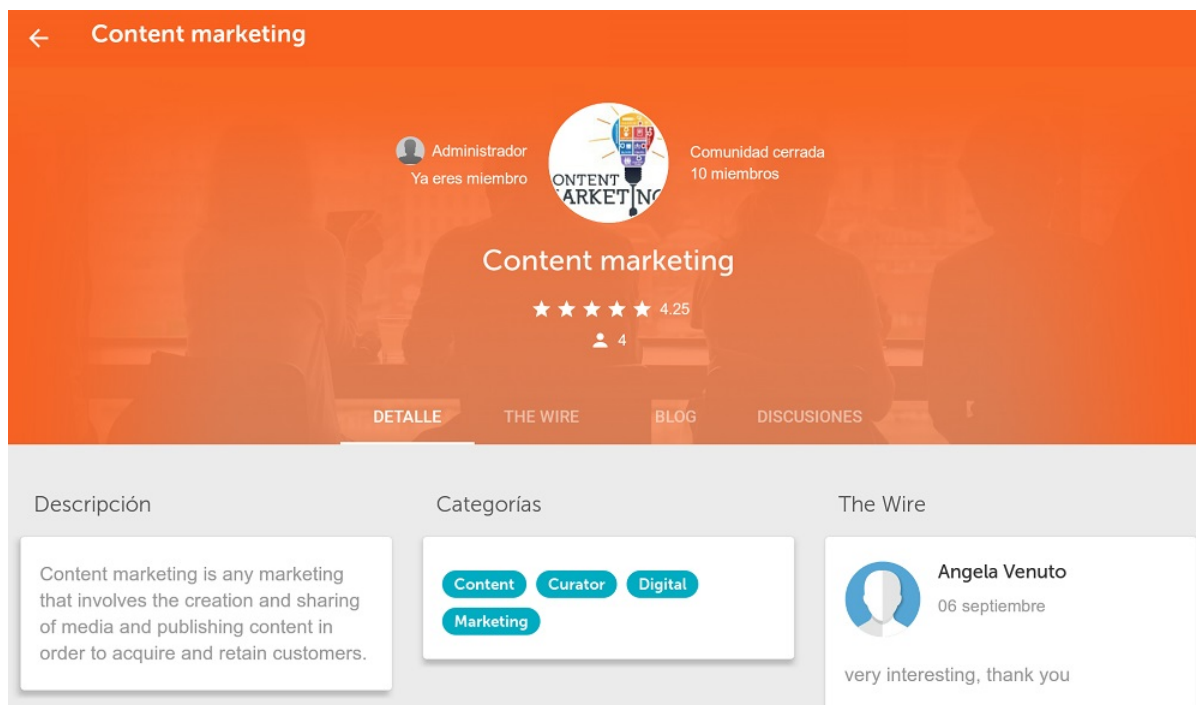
Content marketing

Administrador
Ya eres miembro

ONTENT
ARKETIN

Comunidad cerrada
10 miembros

Content marketing

4.25

4

DETALLE THE WIRE BLOG DISCUSIONES

Descripción

Content marketing is any marketing that involves the creation and sharing of media and publishing content in order to acquire and retain customers.

Categorías

Content Curator Digital Marketing

The Wire

Angela Venuto
06 septiembre

very interesting, thank you